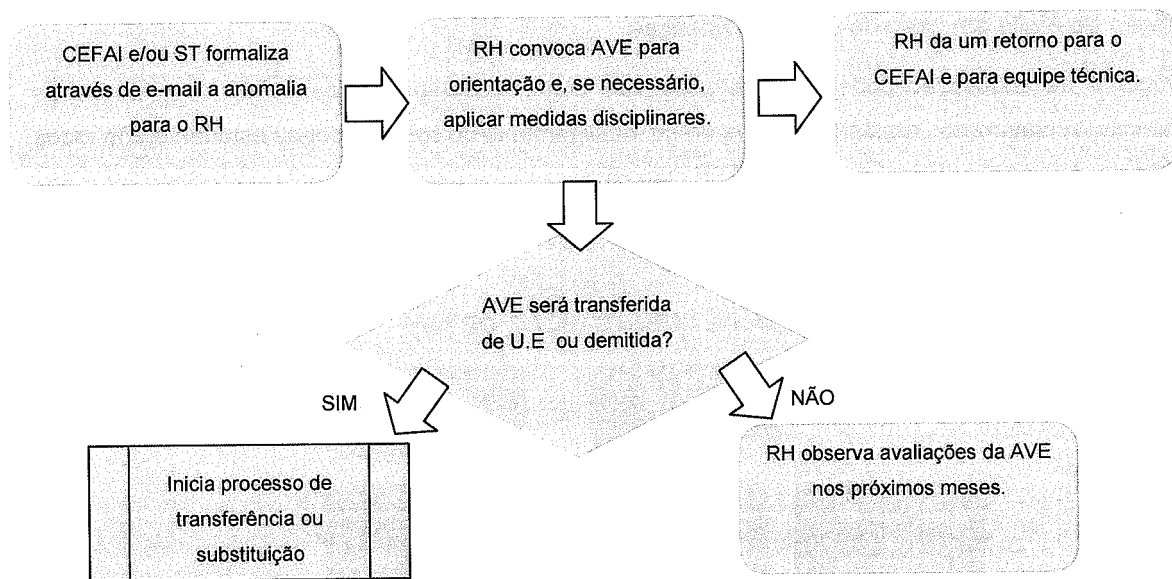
CEFAI e/ou ST formaliza através de e-mail a anomalia para o RH

RH convoca AVE para orientação e, se necessário, aplicar medidas disciplinares.

RH da um retorno para o CEFAI e para equipe técnica.

AVE será transferida de U.E ou demitida?

SIM

NÃO

Inicia processo de transferência ou substituição

RH observa avaliações da AVE nos próximos meses.